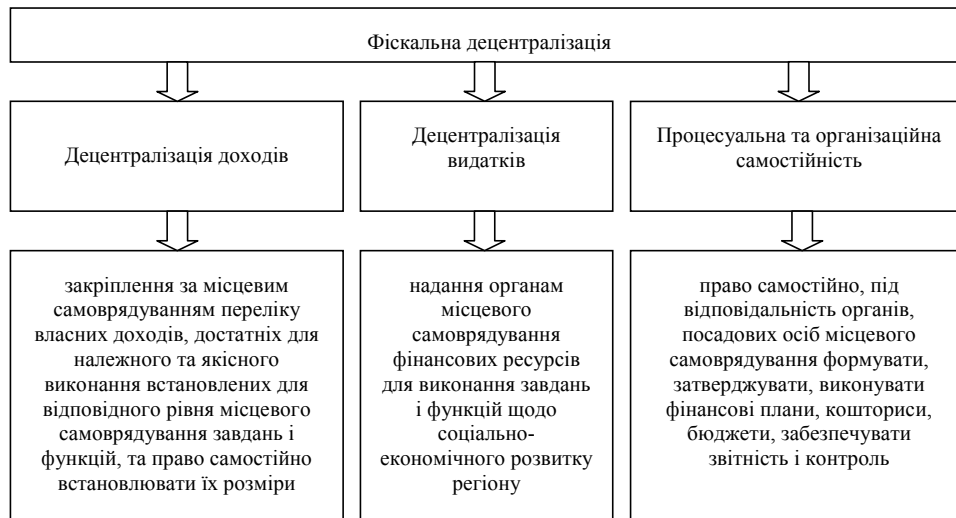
Фіскальна децентралізація

Децентралізація доходів

Децентралізація видатків

Процесуальна та організаційна самостійність

закріплення за місцевим самоврядуванням переліку власних доходів, достатніх для належного та якісного виконання встановлених для відповідного рівня місцевого самоврядування завдань і функцій, та право самостійно встановлювати їх розміри

надання органам місцевого самоврядування фінансових ресурсів для виконання завдань і функцій щодо соціально-економічного розвитку регіону

право самостійно, під відповідальність органів, посадових осіб місцевого самоврядування формувати, затверджувати, виконувати фінансові плани, кошториси, бюджети, забезпечувати звітність і контроль